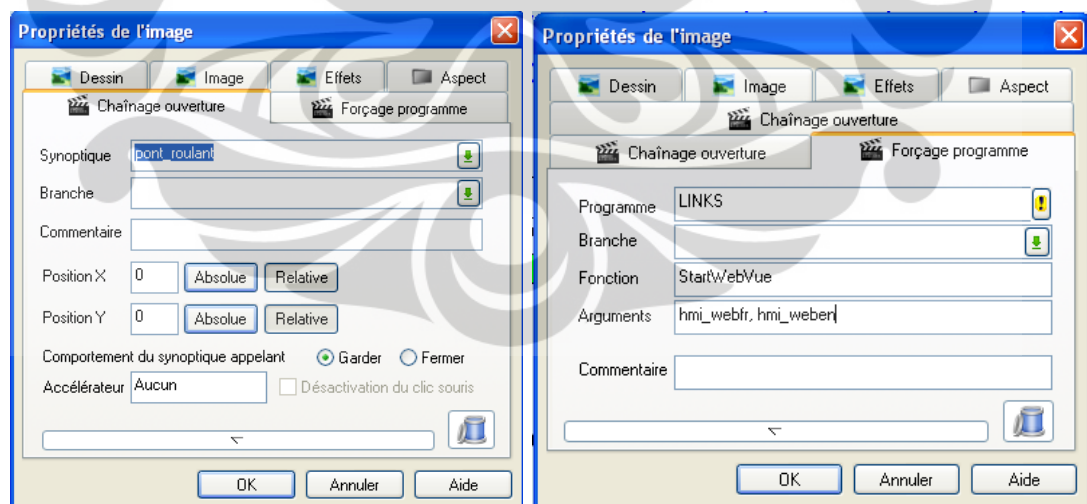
Propriétés de l'image

Dessin
Image
Effets
Aspect
Chaînage ouverture
Forçage programme

Synoptique pont_roulant
Branche
Commentaire
Position X 0 Absolue Relative
Position Y 0 Absolue Relative
Comportement du synoptique appelant Garder Fermer
Accélérateur Aucun
Désactivation du clic souris

OK Annuler Aide

Propriétés de l'image

Dessin
Image
Effets
Aspect
Chaînage ouverture
Chaînage ouverture
Forçage programme

Programme LINKS
Branche
Fonction StartWebVue
Arguments hmi_webfr, hmi_weben
Commentaire

OK Annuler Aide